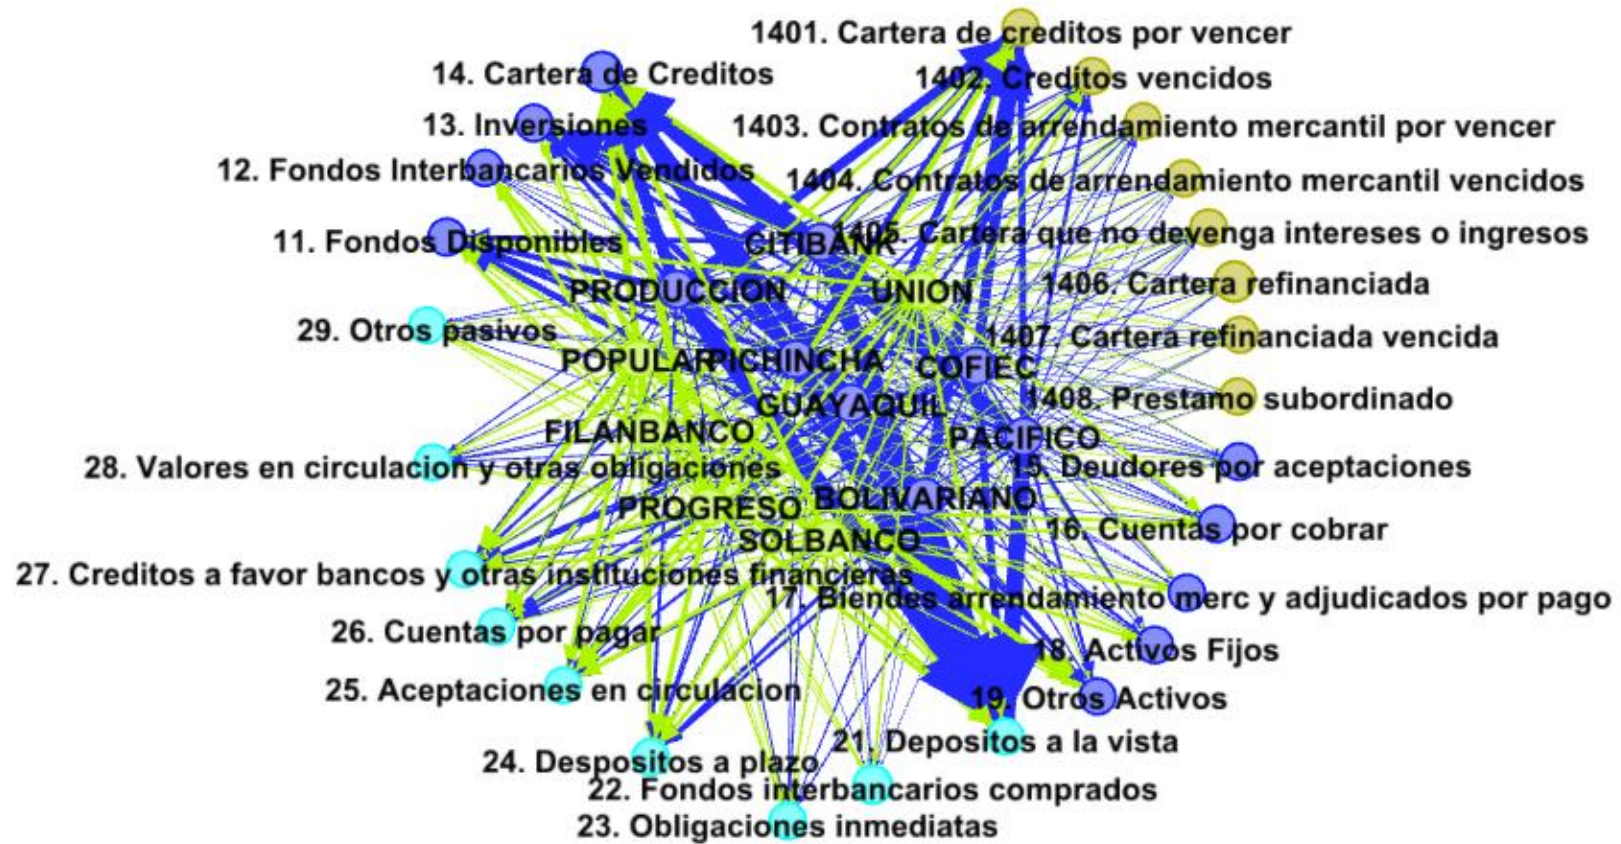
1401. Cartera de creditos por vencer
14. Cartera de Creditos
1402. Creditos vencidos
13. Inversiones
1403. Contratos de arrendamiento mercantil por vencer
12. Fondos Interbancarios Vendidos
1404. Contratos de arrendamiento mercantil vencidos
11. Fondos Disponibles
CITIBANK
1405. Cartera que no devenga intereses o ingresos
PRODUCCION
UNION
1406. Cartera refinanciada
29. Otros pasivos
1407. Cartera refinanciada vencida
POPULAR
PICHINCHA
COFIEC
GUAYAQUIL
1408. Prestamo subordinado
FILANBANCO
PACIFICO
28. Valores en circulacion y otras obligaciones
15. Deudores por aceptaciones
PROGRESO
BOLIVARIANO
16. Cuentas por cobrar
SOLBANCO
27. Creditos a favor bancos y otras instituciones financieras
17. Biendes arrendamiento merc y adjudicados por pago
26. Cuentas por pagar
18. Activos Fijos
25. Aceptaciones en circulacion
19. Otros Activos
21. Depositos a la vista
24. Despositos a plazo
22. Fondos interbancarios comprados
23. Obligaciones inmediatas